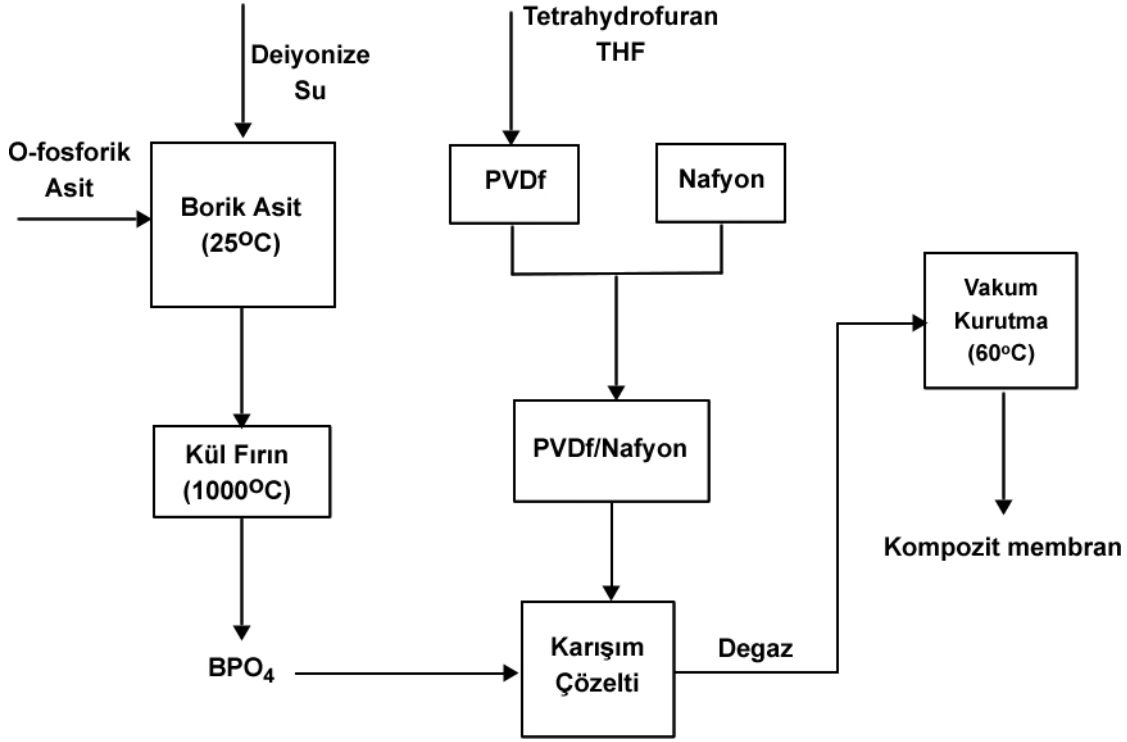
Deiyonize Su

Tetrahydrofuran THF

O-fosforik Asit

Borik Asit ($25^{O}C$)

PVDf

Nafyon

Vakum Kurutma ($60^{o}C$)

Kül Fırın ($1000^{O}C$)

PVDf/Nafyon

Kompozit membran

$BPO_4$

Karışım Çözelti

Degaz